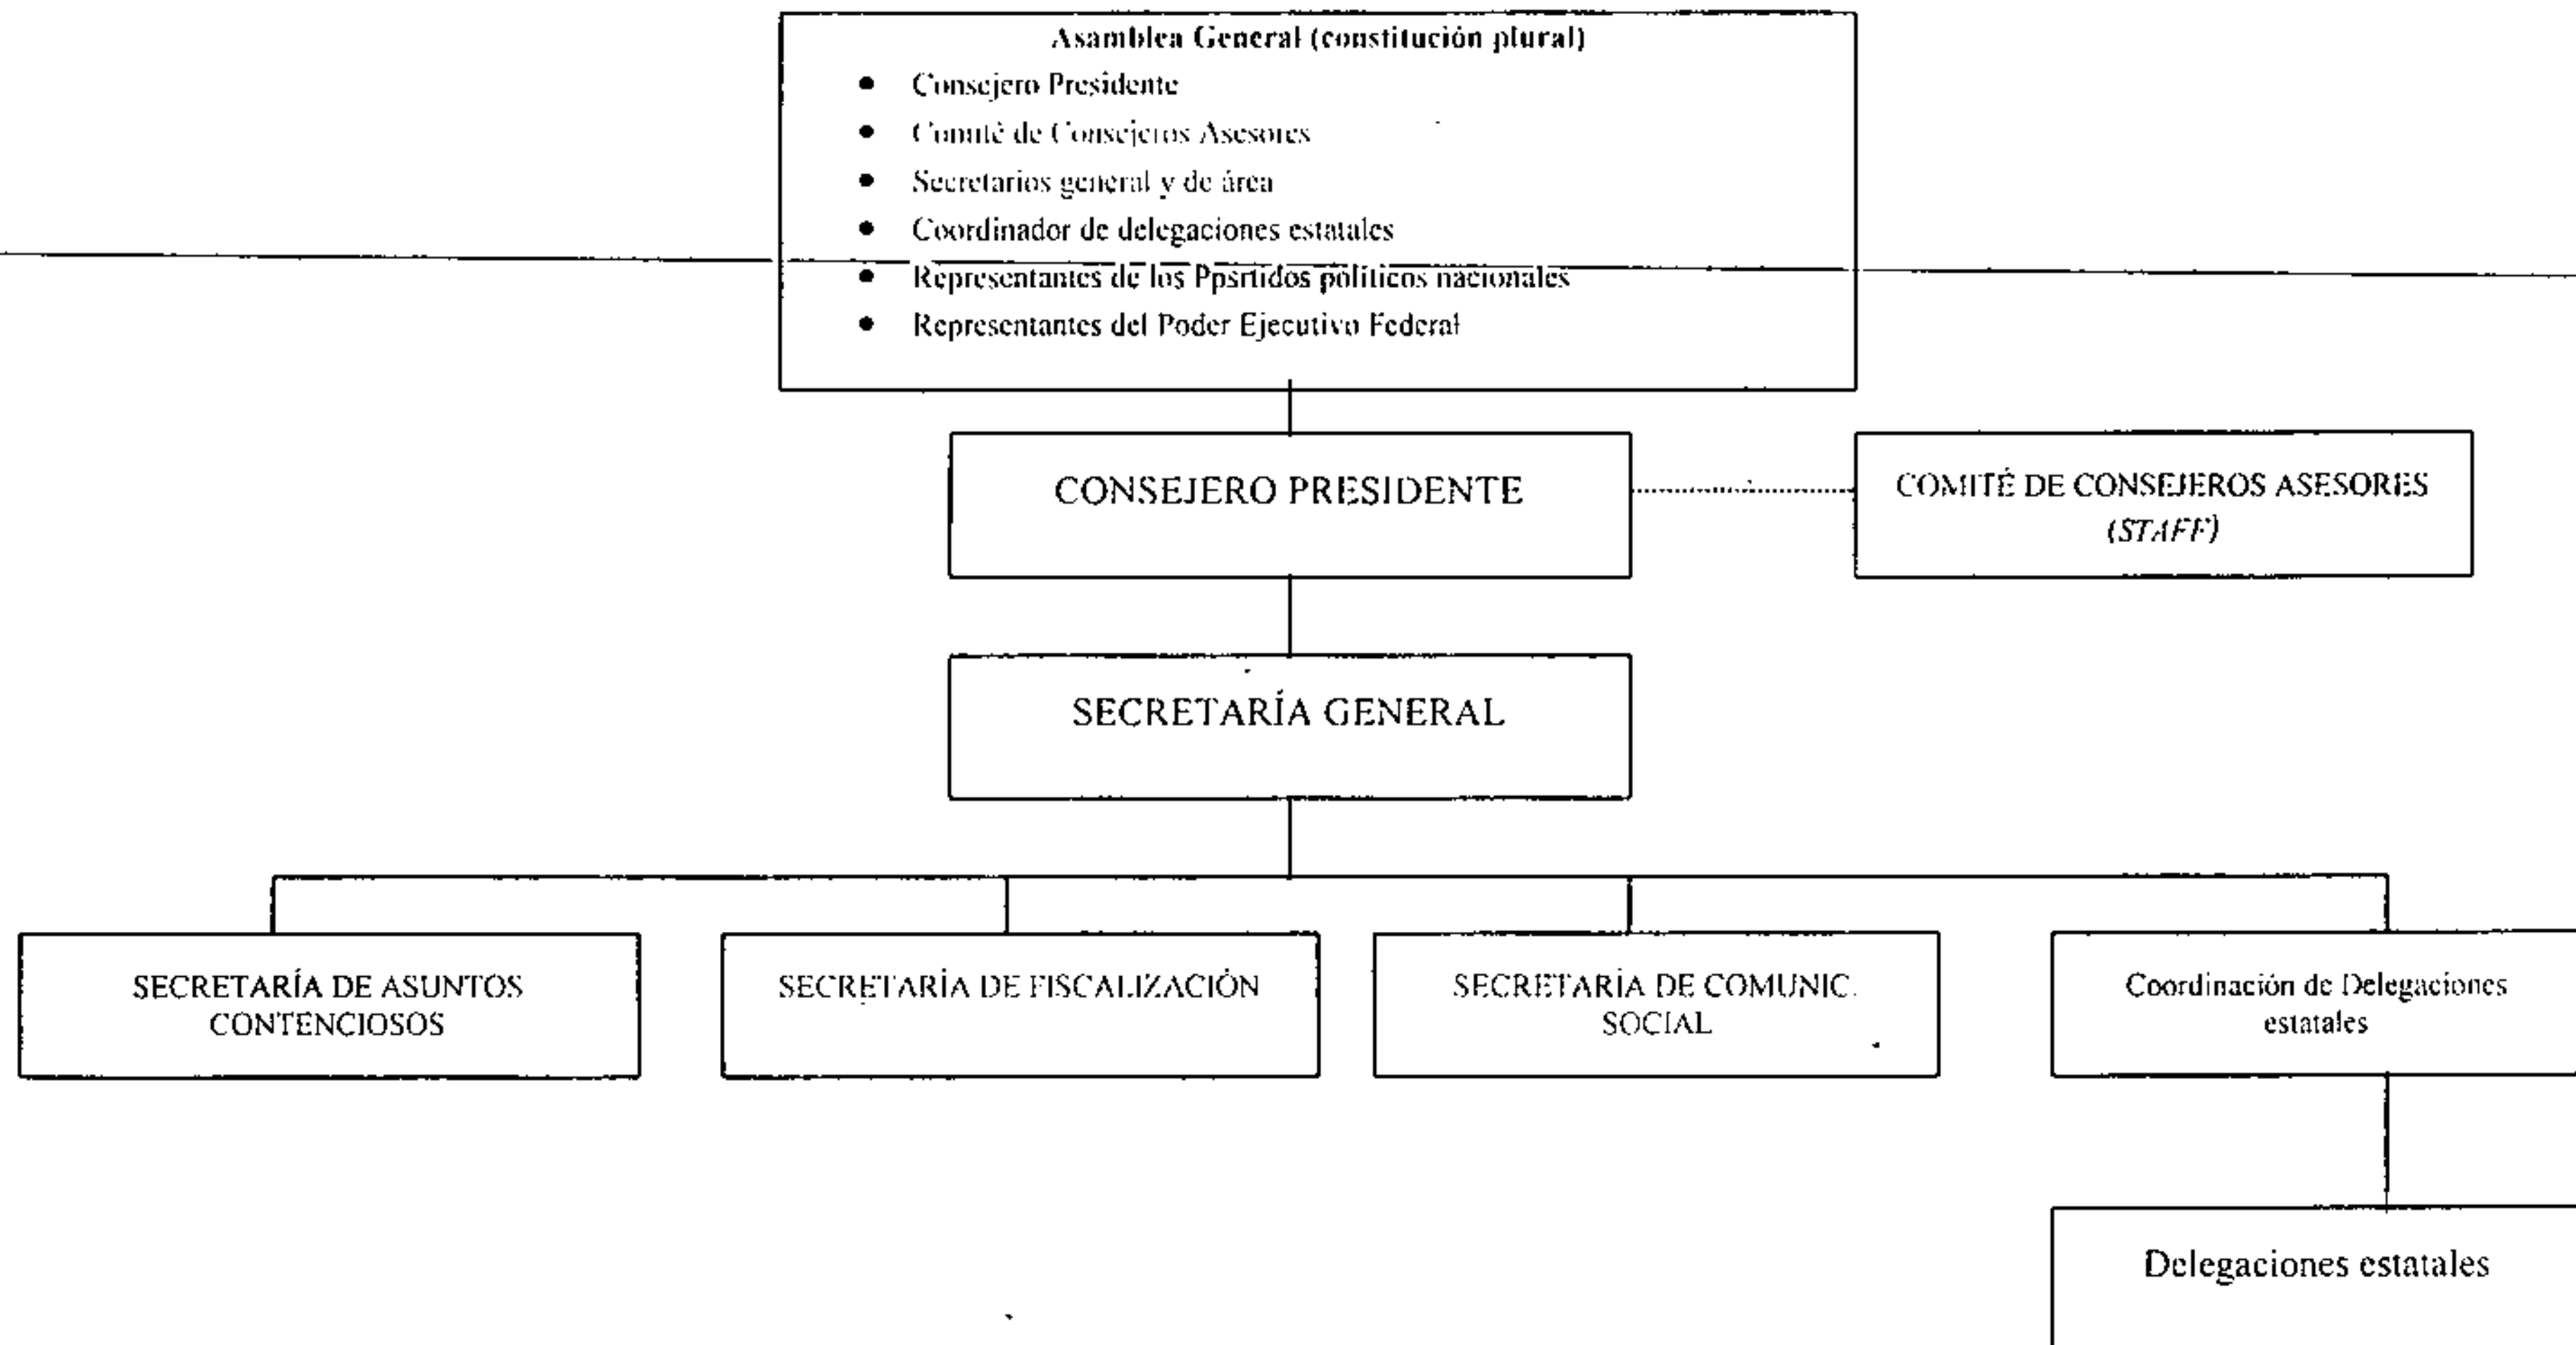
Asamblea General (constitución plural)

- Consejero Presidente
- Comité de Consejeros Asesores
- Secretarios general y de área
- Coordinador de delegaciones estatales
- Representantes de los Ppsrtidos políticos nacionales
- Representantes del Poder Ejecutivo Federal

CONSEJERO PRESIDENTE

COMITÉ DE CONSEJEROS ASESORES (STAFF)

SECRETARÍA GENERAL

SECRETARÍA DE ASUNTOS CONTENCIOSOS

SECRETARÍA DE FISCALIZACIÓN

SECRETARÍA DE COMUNIC. SOCIAL

Coordinación de Delegaciones estatales

Delegaciones estatales